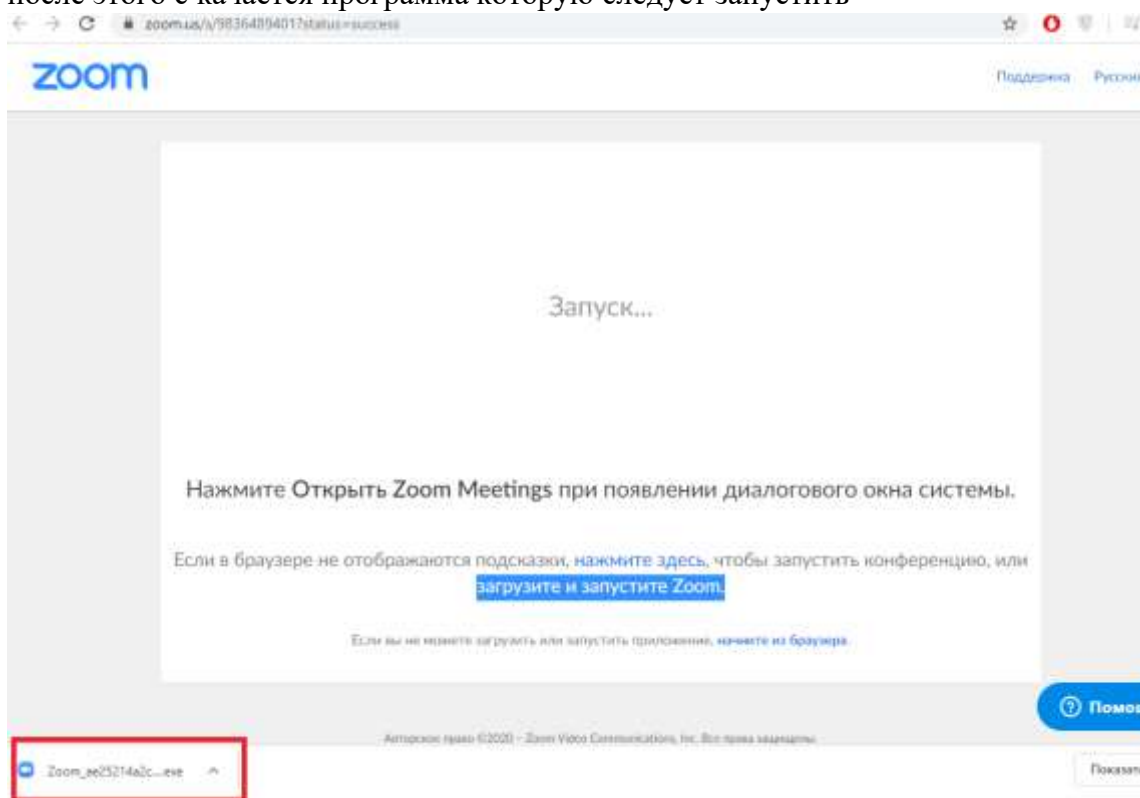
после этого с ка чается программа которую следует запустить

zoom.us/s/98364894017status=success

zoom

Поддержка Русский

Запуск...

Нажмите Открыть Zoom Meetings при появлении диалогового окна системы.

Если в браузере не отображаются подсказки, нажмите здесь, чтобы запустить конференцию, или загрузите и запустите Zoom.

Если вы не можете загрузить или запустить приложение, начните из браузера.

Авторское право ©2020 - Zoom Video Communications, Inc. Все права защищены.

Помо

Zoom_ae25214a2c....exe

Показат